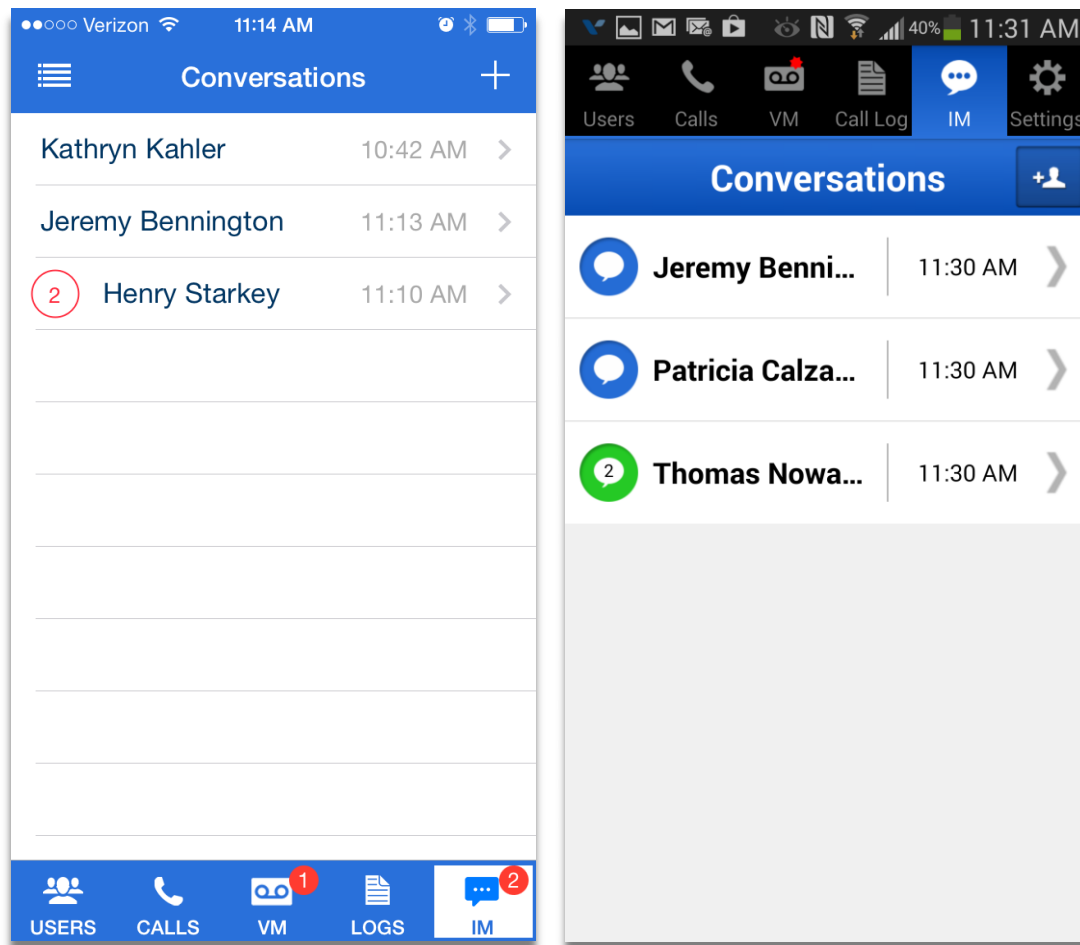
●●○○○ Verizon 11:14 AM

Conversations +

Kathryn Kahler 10:42 AM >

Jeremy Bennington 11:13 AM >

2 Henry Starkey 11:10 AM >

USERS CALLS VM 1 LOGS IM 2

40% 11:31 AM

Users Calls VM Call Log IM Settings

Conversations

Jeremy Benni... 11:30 AM

Patricia Calza... 11:30 AM

2 Thomas Nowa... 11:30 AM